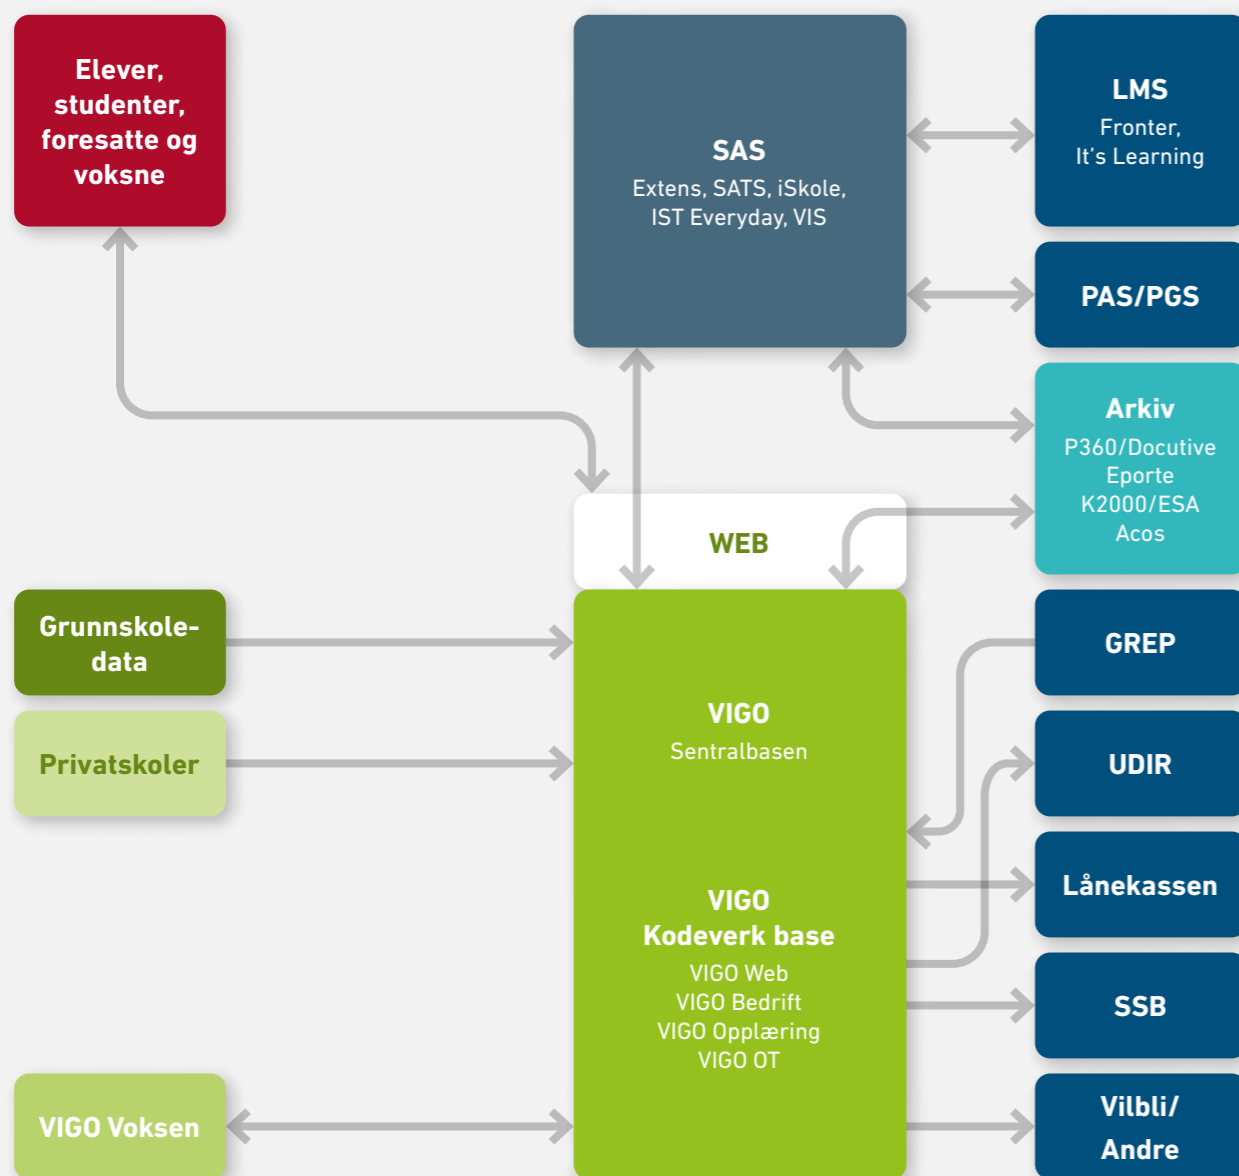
Elever, studenter, foresatte og voksne

SAS
Extens, SATS, iSkole, IST Everyday, VIS

LMS
Fronter, It's Learning

PAS/PGS

Arkiv
P360/Docutive
Eporte
K2000/ESA
Acos

WEB

Grunnskoledata

Privatskoler

VIGO
Sentralbasen

VIGO
Kodeverk base
VIGO Web
VIGO Bedrift
VIGO Opplæring
VIGO OT

GREP

UDIR

Lånekassen

SSB

VIGO Voksen

Vilbli/
Andre